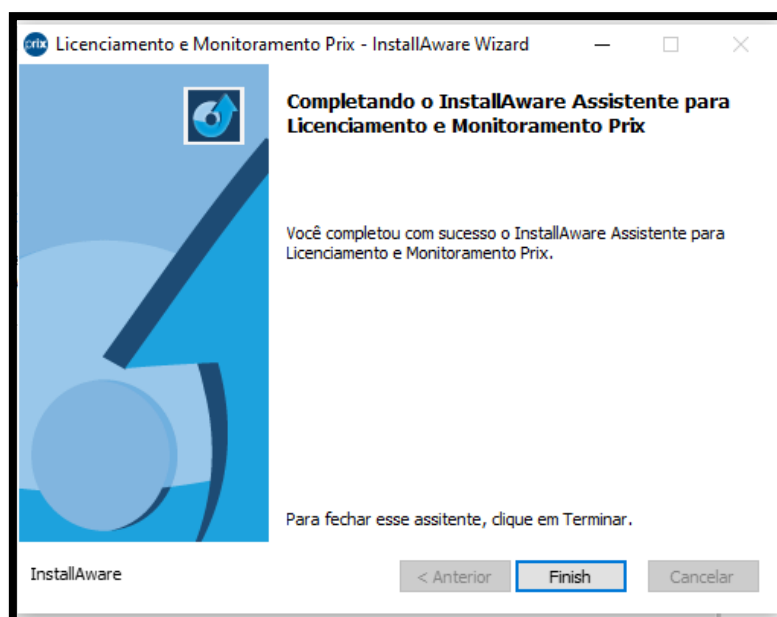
prix Licenciamento e Monitoramento Prix - InstallAware Wizard

Completando o InstallAware Assistente para Licenciamento e Monitoramento Prix

Você completou com sucesso o InstallAware Assistente para Licenciamento e Monitoramento Prix.

Para fechar esse assitente, clique em Terminar.

InstallAware

< Anterior

Finish

Cancelar